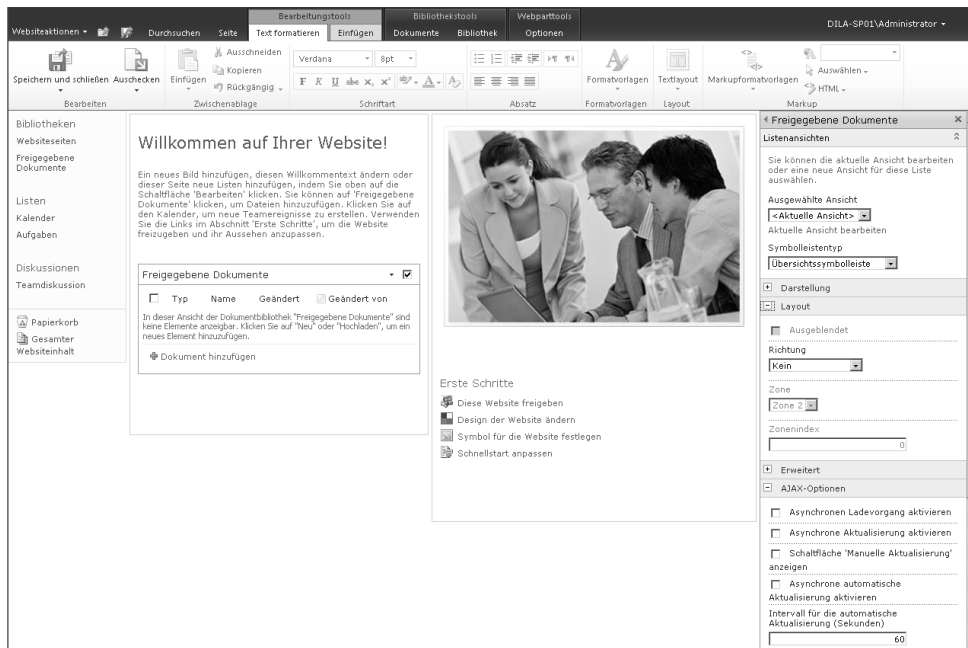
Websiteaktionen ▾ Durchsuchen Seite Bearbeitungstools Text formatieren Einfügen Bibliothekstools Dokumente Bibliothek Webparttools Optionen DILA-SP01\Administrator ▾

Speichern und schließen Auschecken Bearbeiten
Einfügen Ausschneiden Kopieren Rückgängig Zwischenablage
Verdana 8pt Schriftart
Absatz
Formatvorlagen Formatvorlagen
Textlayout Layout
Markupformatvorlagen Auswählen HTML Markup

Bibliotheken
Websiteseiten
Freigegebene Dokumente

Listen
Kalender
Aufgaben

Diskussionen
Teamdiskussion

Papierkorb
Gesamter Websiteinhalt

Willkommen auf Ihrer Website!

Ein neues Bild hinzufügen, diesen Willkommentext ändern oder dieser Seite neue Listen hinzufügen, indem Sie oben auf die Schaltfläche 'Bearbeiten' klicken. Sie können auf 'Freigegebene Dokumente' klicken, um Dateien hinzuzufügen. Klicken Sie auf den Kalender, um neue Teamereignisse zu erstellen. Verwenden Sie die Links im Abschnitt 'Erste Schritte', um die Website freizugeben und ihr Aussehen anzupassen.

Freigegebene Dokumente

Typ Name Geändert Geändert von

In dieser Ansicht der Dokumentbibliothek "Freigegebene Dokumente" sind keine Elemente anzeigbar. Klicken Sie auf "Neu" oder "Hochladen", um ein neues Element hinzuzufügen.

Dokument hinzufügen

Erste Schritte
Diese Website freigeben
Design der Website ändern
Symbol für die Website festlegen
Schnellstart anpassen

Freigegebene Dokumente ×
Listenansichten
Sie können die aktuelle Ansicht bearbeiten oder eine neue Ansicht für diese Liste auswählen.
Ausgewählte Ansicht
<Aktuelle Ansicht>
Aktuelle Ansicht bearbeiten
Symbolleistentyp
Übersichtssymbolleiste
Darstellung
Layout
Ausgeblendet
Richtung
Kein
Zone
Zone 2
Zonenindex
0
Erweitert
AJAX-Optionen
Asynchronen Ladevorgang aktivieren
Asynchrone Aktualisierung aktivieren
Schaltfläche 'Manuelle Aktualisierung' anzeigen
Asynchrone automatische Aktualisierung aktivieren
Intervall für die automatische Aktualisierung (Sekunden)
60